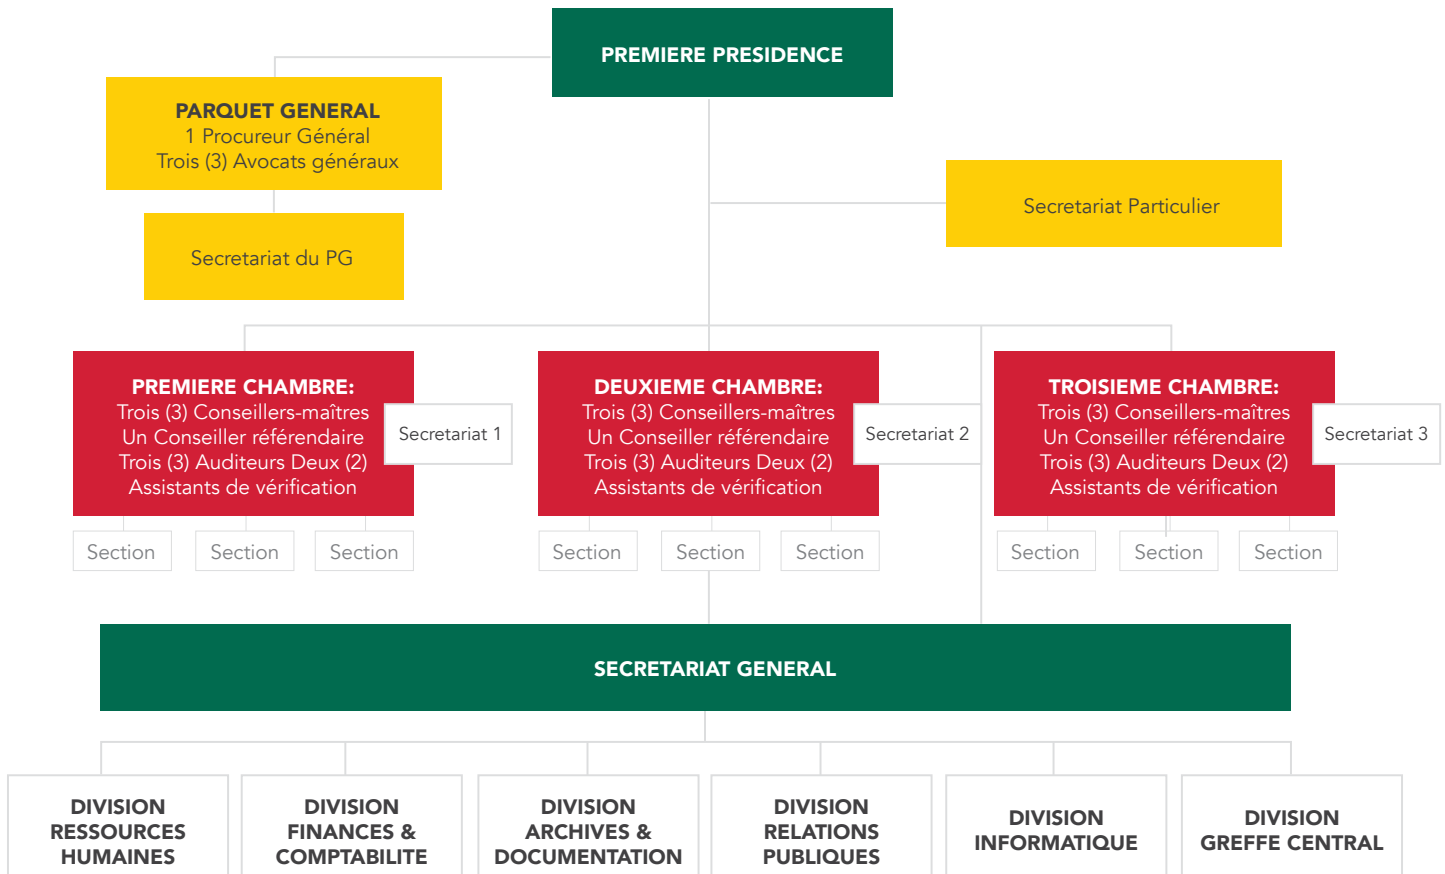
PREMIERE PRESIDENCE

PARQUET GENERAL
1 Procureur Général
Trois (3) Avocats généraux

Secretariat du PG

Secretariat Particulier

PREMIERE CHAMBRE:
Trois (3) Conseillers-maîtres
Un Conseiller référendaire
Trois (3) Auditeurs Deux (2)
Assistants de vérification

Secretariat 1

Section

Section

Section

DEUXIEME CHAMBRE:
Trois (3) Conseillers-maîtres
Un Conseiller référendaire
Trois (3) Auditeurs Deux (2)
Assistants de vérification

Secretariat 2

Section

Section

Section

TROISIEME CHAMBRE:
Trois (3) Conseillers-maîtres
Un Conseiller référendaire
Trois (3) Auditeurs Deux (2)
Assistants de vérification

Secretariat 3

Section

Section

Section

SECRETARIAT GENERAL

DIVISION
RESSOURCES
HUMAINES

DIVISION
FINANCES &
COMPTABILITE

DIVISION
ARCHIVES &
DOCUMENTATION

DIVISION
RELATIONS
PUBLIQUES

DIVISION
INFORMATIQUE

DIVISION
GREFFE CENTRAL